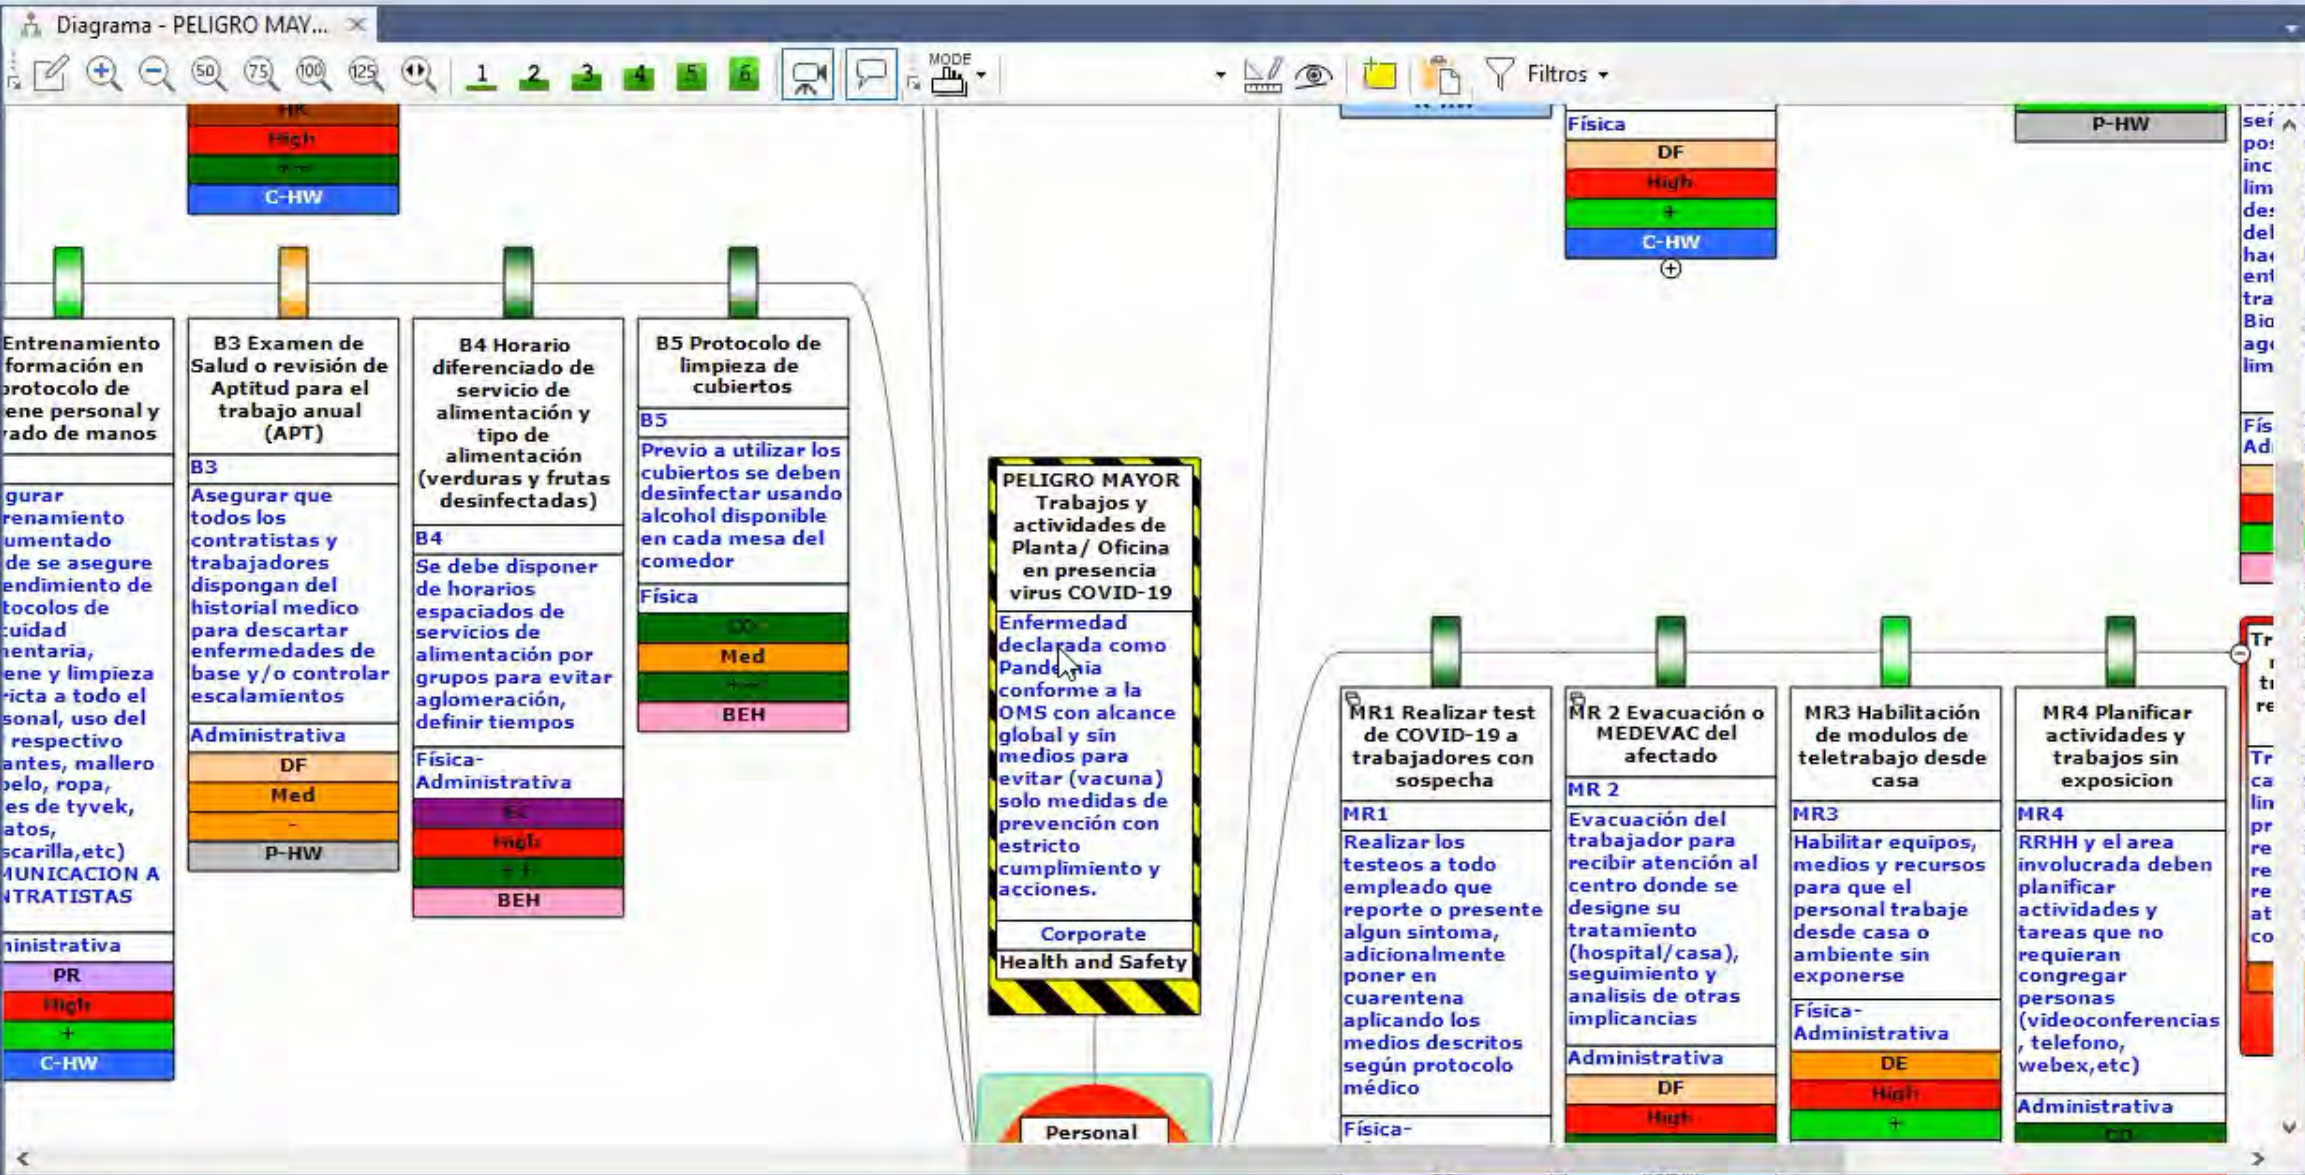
Diagrama - PELIGRO MAY...

MODE

1 2 3 4 5 6

Filtros

HR
High
C-HW

Física
DF
High
+
C-HW

P-HW

Entrenamiento formación en protocolo de ene personal y ado de manos

gurar renamiento umentado de se asegure endimiento de tocolos de uidad entaria, ene y limpieza icta a todo el sonal, uso del respectivo antes, mallero pelo, ropa, es de tyvek, atos, scarilla,etc) MUNICACION A TRATISTAS

inistrativa
PR
High
+
C-HW

B3 Examen de Salud o revisión de Aptitud para el trabajo anual (APT)

B3

Asegurar que todos los contratistas y trabajadores dispongan del historial medico para descartar enfermedades de base y/o controlar escalamientos

Administrativa
DF
Med
-
P-HW

B4 Horario diferenciado de servicio de alimentación y tipo de alimentación (verduras y frutas desinfectadas)

B4

Se debe disponer de horarios espaciados de servicios de alimentación por grupos para evitar aglomeración, definir tiempos

Física-Administrativa
EC
High
++
BEH

B5 Protocolo de limpieza de cubiertos

B5

Previo a utilizar los cubiertos se deben desinfectar usando alcohol disponible en cada mesa del comedor

Física
CO
Med
+-
BEH

PELIGRO MAYOR Trabajos y actividades de Planta/ Oficina en presencia virus COVID-19

Enfermedad declarada como Pandemia conforme a la OMS con alcance global y sin medios para evitar (vacuna) solo medidas de prevención con estricto cumplimiento y acciones.

Corporate
Health and Safety

Personal

MR1 Realizar test de COVID-19 a trabajadores con sospecha

MR1

Realizar los testeos a todo empleado que reporte o presente algun sintoma, adicionalmente poner en cuarentena aplicando los medios descritos según protocolo médico

Física-

MR 2 Evacuación o MEDEVAC del afectado

MR 2

Evacuación del trabajador para recibir atención al centro donde se designe su tratamiento (hospital/casa), seguimiento y analisis de otras implicancias

Administrativa
DF
High

MR3 Habilitación de modulos de teletrabajo desde casa

MR3

Habilitar equipos, medios y recursos para que el personal trabaje desde casa o ambiente sin exponerse

Física-Administrativa
DE
High
+

MR4 Planificar actividades y trabajos sin exposicion

MR4

RRHH y el area involucrada deben planificar actividades y tareas que no requieran congregar personas (videoconferencias, telefono, webex,etc)

Administrativa
CO

sei pos inc lim des del hac ent tra Bio age lim

Fís Ad

Tr r t re

Tr ca lin pr re re re at co